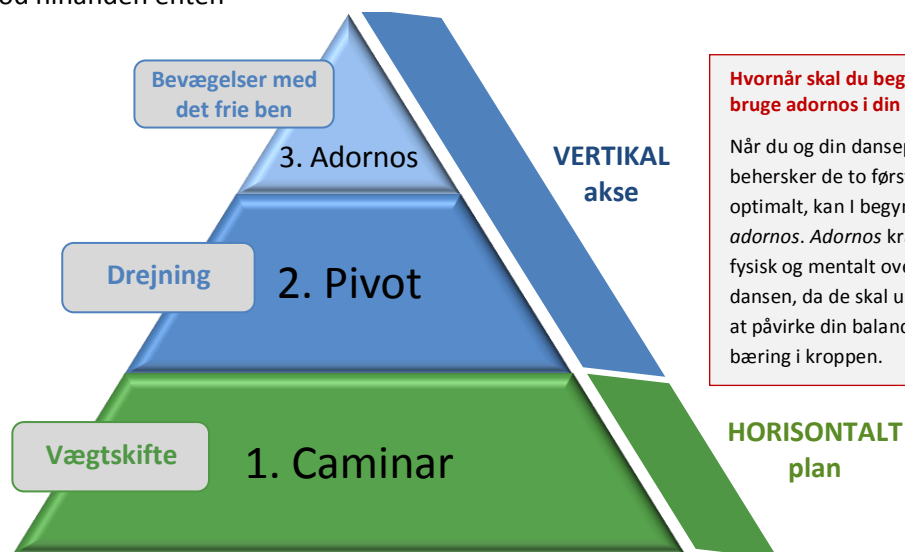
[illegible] hinanden efter

Bevægelser med det frie ben

3. Adornos

Drejning

2. Pivot

Vægtskifte

1. Caminar

VERTIKAL akse

HORISONTALT plan

Hvornår skal du beg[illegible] bruge adornos i din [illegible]

Når du og din dansep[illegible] behersker de to førs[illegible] optimalt, kan I begyn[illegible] *adornos*. *Adornos* kr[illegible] fysisk og mentalt ove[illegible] dansen, da de skal u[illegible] at påvirke din balanc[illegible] bæring i kroppen.